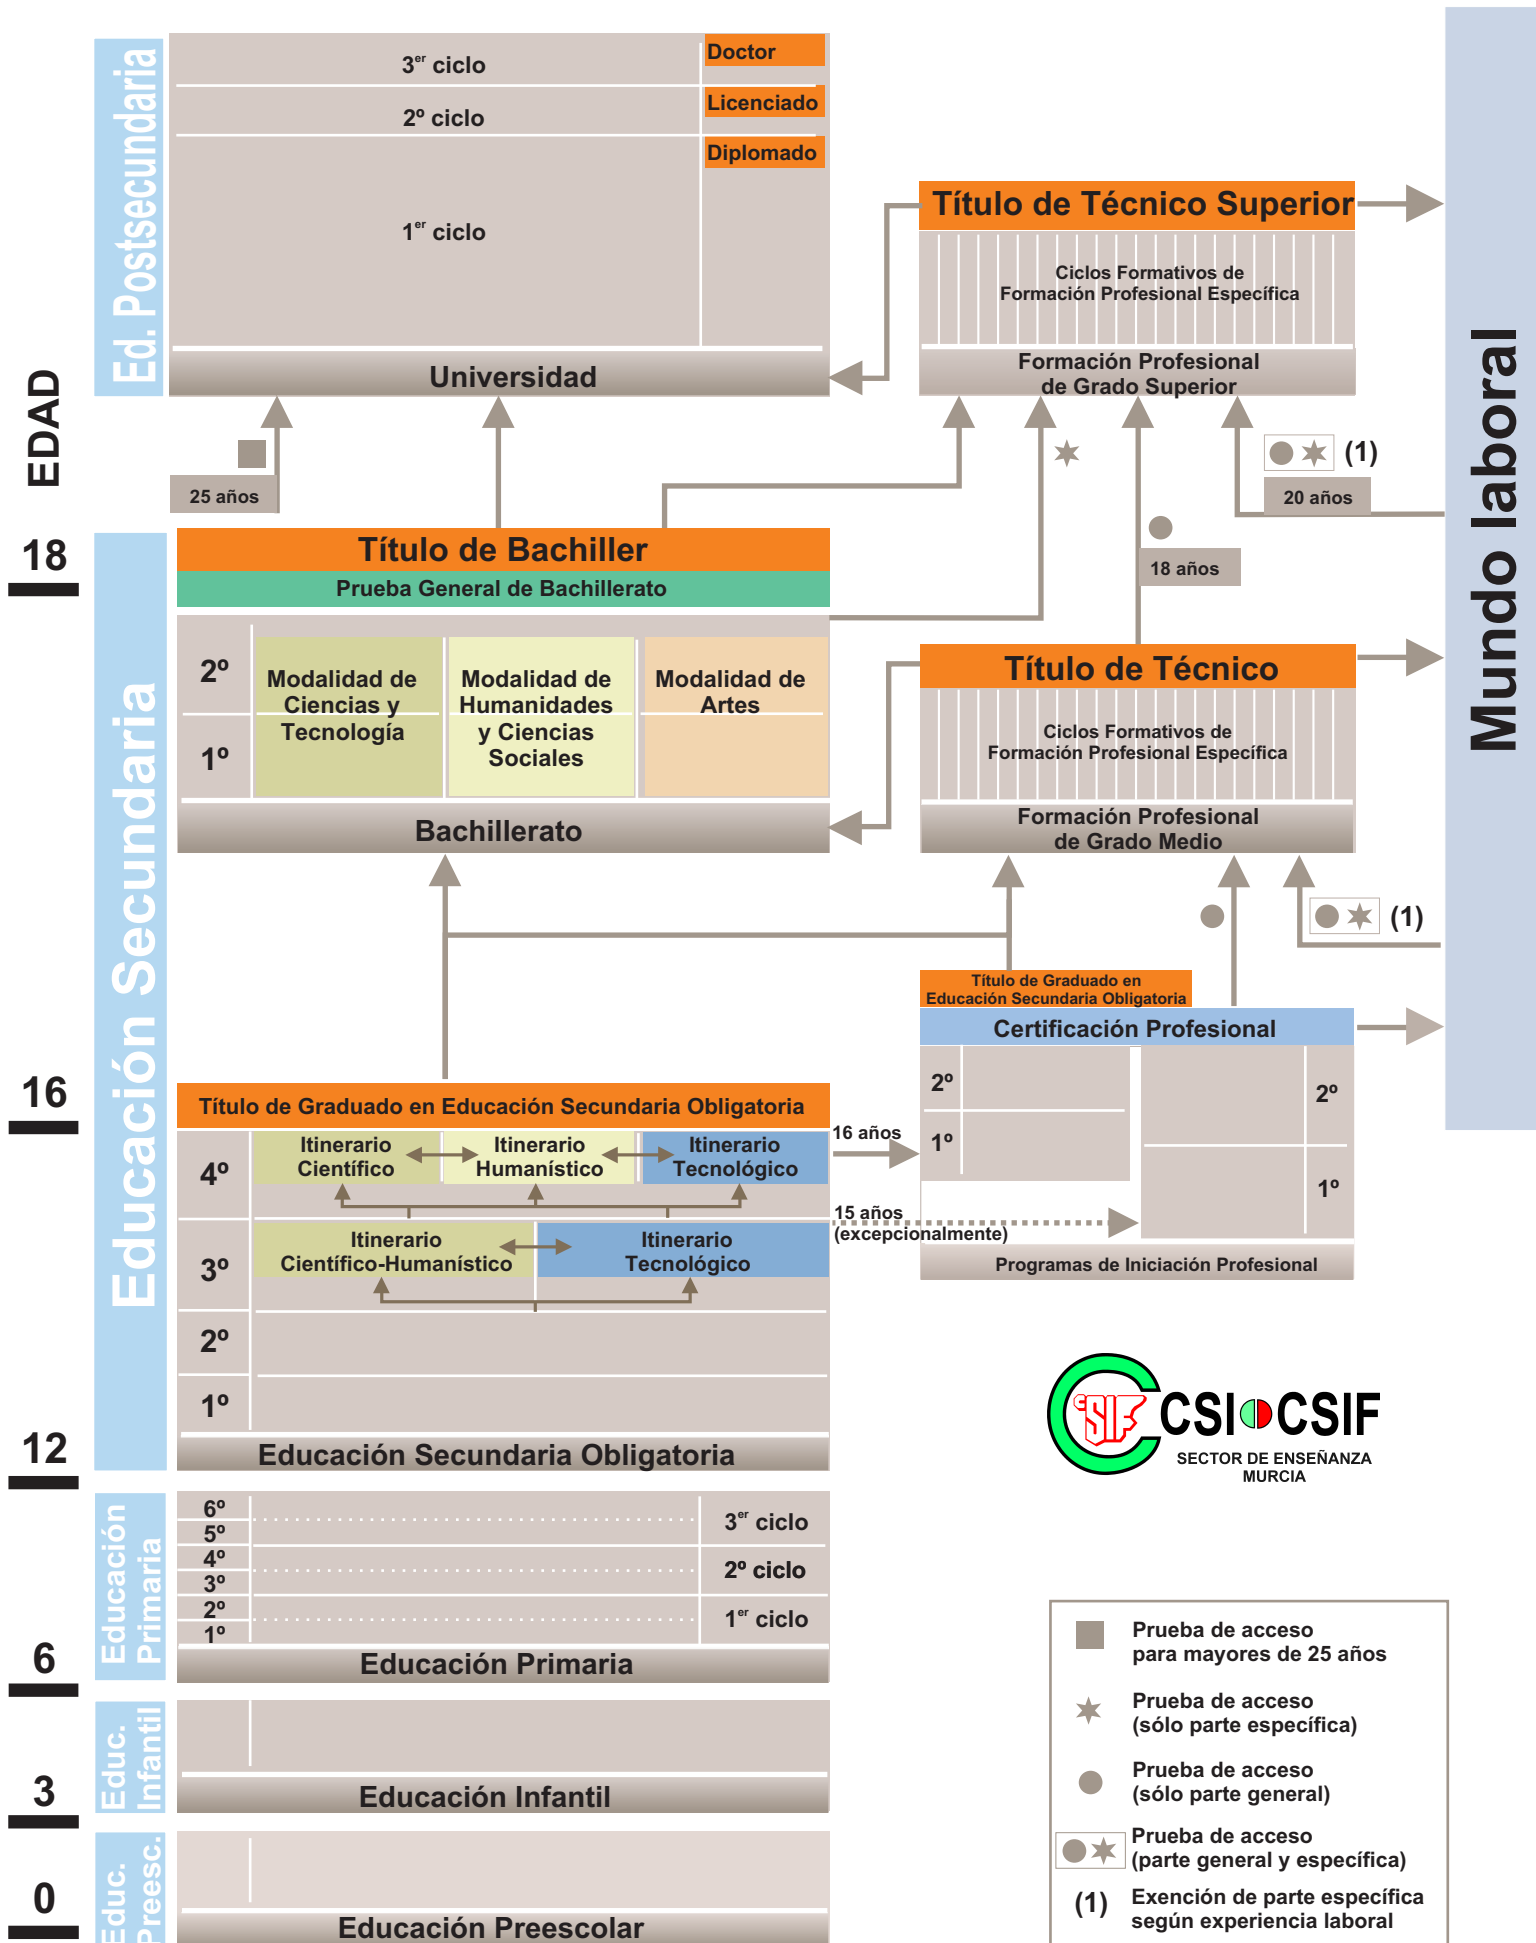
Ed. Postsecundaria

3$^{er}$ ciclo

Doctor

2º ciclo

Licenciado

Diplomado

1$^{er}$ ciclo

Universidad

Título de Técnico Superior

Ciclos Formativos de Formación Profesional Específica

Formación Profesional de Grado Superior

Mundo laboral

EDAD

25 años

(1)

20 años

18

Título de Bachiller

Prueba General de Bachillerato

18 años

2º

1º

Modalidad de Ciencias y Tecnología

Modalidad de Humanidades y Ciencias Sociales

Modalidad de Artes

Bachillerato

Título de Técnico

Ciclos Formativos de Formación Profesional Específica

Formación Profesional de Grado Medio

Educación Secundaria

(1)

Título de Graduado en Educación Secundaria Obligatoria

Certificación Profesional

16

Título de Graduado en Educación Secundaria Obligatoria

4º

Itinerario Científico

Itinerario Humanístico

Itinerario Tecnológico

16 años

2º

1º

2º

1º

3º

Itinerario Científico-Humanístico

Itinerario Tecnológico

15 años (excepcionalmente)

Programas de Iniciación Profesional

2º

1º

CSI CSIF

SECTOR DE ENSEÑANZA MURCIA

12

Educación Secundaria Obligatoria

Educación Primaria

6º
5º
4º
3º
2º
1º

3$^{er}$ ciclo

2º ciclo

1$^{er}$ ciclo

6

Educación Primaria

Educ. Infantil

3

Educación Infantil

Educ. Preesc.

0

Educación Preescolar

Prueba de acceso para mayores de 25 años

Prueba de acceso (sólo parte específica)

Prueba de acceso (sólo parte general)

Prueba de acceso (parte general y específica)

(1) Exención de parte específica según experiencia laboral